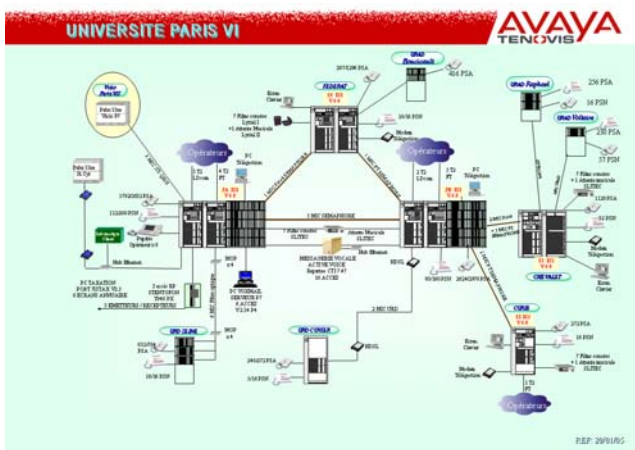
UNIVERSITE PARIS VI

AVAYA
TENOVIS

Opérateurs

Opérateurs

Opérateurs

REF: 29/01/05

416 PSA

236 PSA

16 PSN

235 PSA

37 PSN

ROMAINS

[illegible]

Intranet

CITE FALLET

CURIE

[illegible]

Hub Ethernet

Hub Ethernet

2 MIC SEMAPHORE

7 Filtres console
SLITEC

MESSAGERIE VOCALE
ACTIVE VOICE

PC TAXATION
PORT ISITAX V5.3
5 ECRANS ANNUAIRE

PC WORKSIA
SERVEUR R7

2 MIC URD

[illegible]